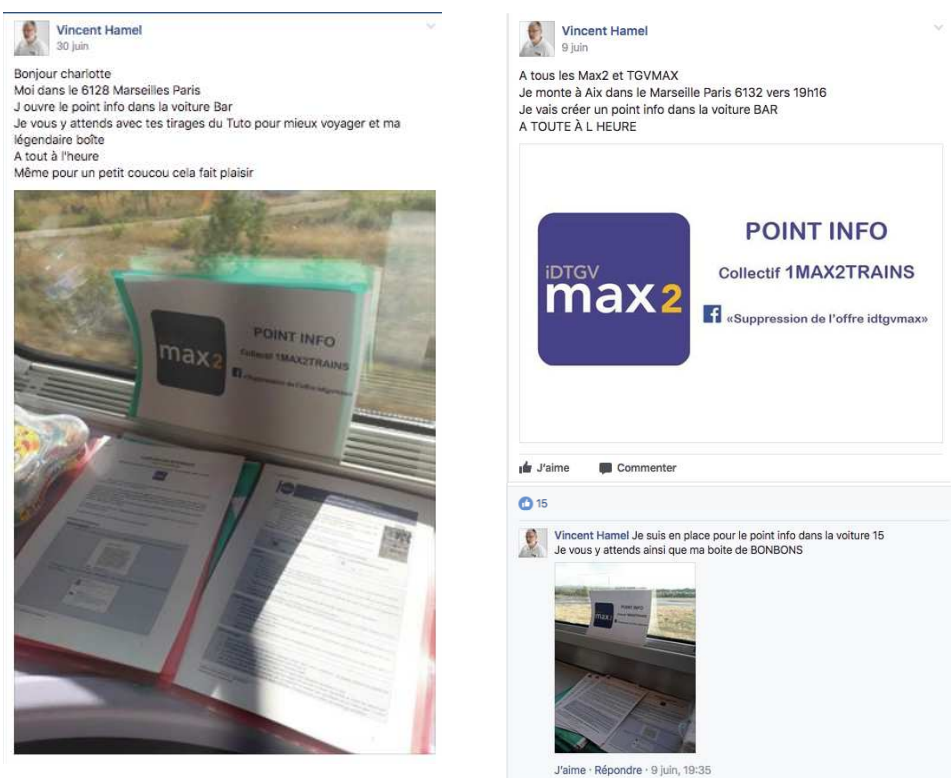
Vincent Hamel
30 juin

Bonjour charlotte
Moi dans le 6128 Marseilles Paris
J ouvre le point info dans la voiture Bar
Je vous y attends avec tes tirages du Tuto pour mieux voyager et ma légendaire boîte
A tout à l'heure
Même pour un petit coucou cela fait plaisir

max2
POINT INFO
Collectif 1MAX2TRAINS
«Suppression de l'offre idtgvmax»

Vincent Hamel
9 juin

A tous les Max2 et TGVMAX
Je monte à Aix dans le Marseille Paris 6132 vers 19h16
Je vais créer un point info dans la voiture BAR
A TOUTE À L HEURE

iDTGV
max2
POINT INFO
Collectif 1MAX2TRAINS
«Suppression de l'offre idtgvmax»

J'aime Commenter

15

Vincent Hamel Je suis en place pour le point info dans la voiture 15
Je vous y attends ainsi que ma boite de BONBONS

J'aime · Répondre · 9 juin, 19:35